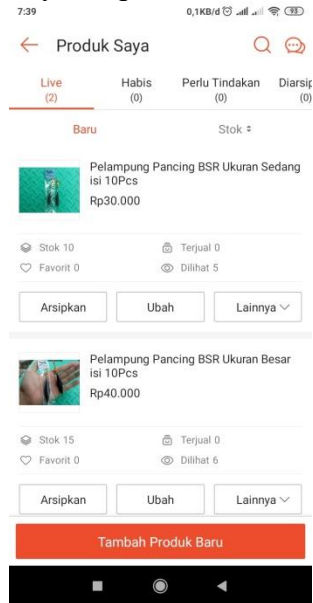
7:39
0,1KB/d 93

Produk Saya

Live (2)
Habis (0)
Perlu Tindakan (0)
Diarsip (0)

Baru
Stok

Pelampung Pancing BSR Ukuran Sedang isi 10Pcs
Rp30.000

Stok 10
Terjual 0
Favorit 0
Dilihat 5

Arsipkan
Ubah
Lainnya

Pelampung Pancing BSR Ukuran Besar isi 10Pcs
Rp40.000

Stok 15
Terjual 0
Favorit 0
Dilihat 6

Arsipkan
Ubah
Lainnya

Tambah Produk Baru